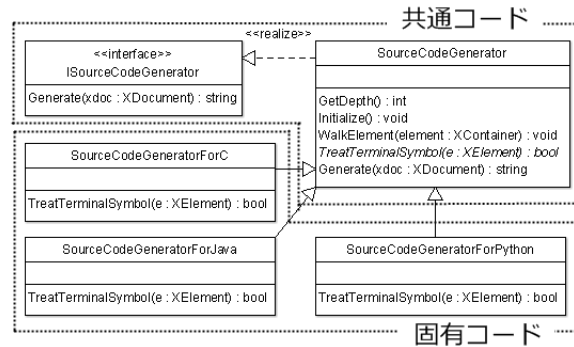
共通コード

<<realize>>

<<interface>>
ISourceCodeGenerator

Generate(xdoc : XDocument) : string

SourceCodeGenerator

GetDepth() : int
Initialize() : void
WalkElement(element : XContainer) : void
TreatTerminalSymbol(e : XElement) : bool
Generate(xdoc : XDocument) : string

SourceCodeGeneratorForC

TreatTerminalSymbol(e : XElement) : bool

SourceCodeGeneratorForJava

TreatTerminalSymbol(e : XElement) : bool

SourceCodeGeneratorForPython

TreatTerminalSymbol(e : XElement) : bool

固有コード